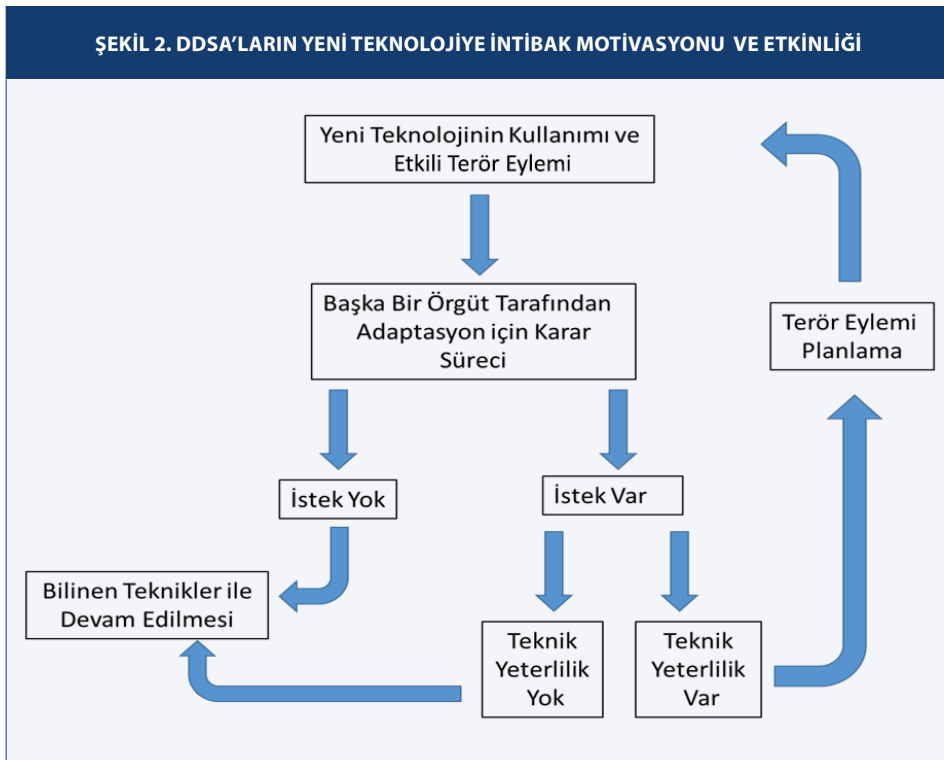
ŞEKİL 2. DDSA'LARIN YENİ TEKNOLOJİYE İNTİBAK MOTİVASYONU VE ETKİNLİĞİ

Yeni Teknolojinin Kullanımı ve Etkili Terör Eylemi

Başka Bir Örgüt Tarafından Adaptasyon için Karar Süreci

İstek Yok

İstek Var

Bilinen Teknikler ile Devam Edilmesi

Teknik Yeterlilik Yok

Teknik Yeterlilik Var

Terör Eylemi Planlama